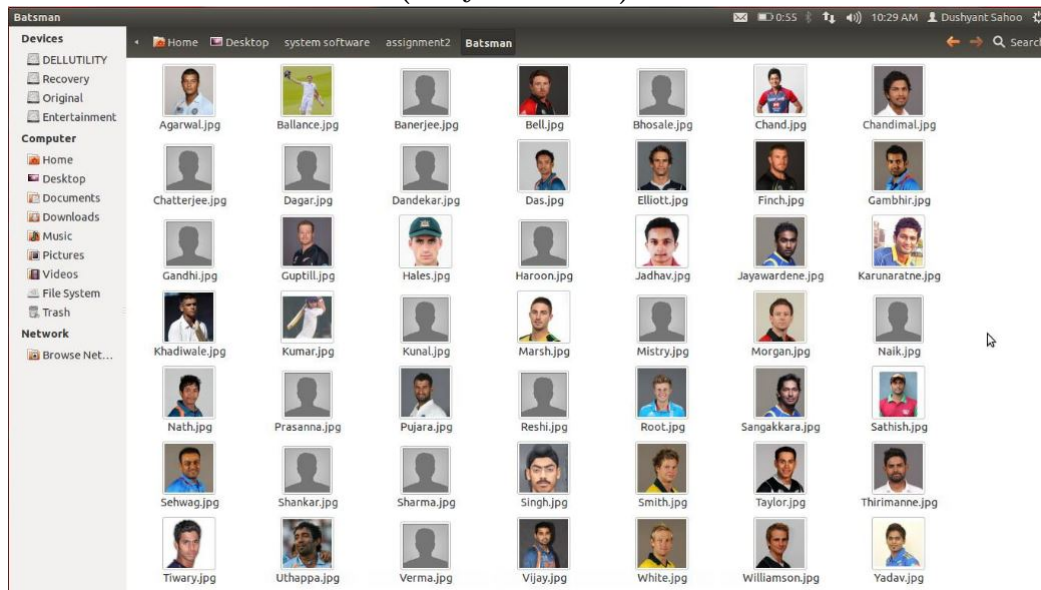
Batsman

0:55 10:29 AM Dushyant Sahoo

Devices
DELLUTILITY
Recovery
Original
Entertainment
Computer
Home
Desktop
Documents
Downloads
Music
Pictures
Videos
File System
Trash
Network
Browse Net...

Home Desktop system software assignment2 Batsman

Search

Agarwal.jpg
Ballance.jpg
Banerjee.jpg
Bell.jpg
Bhosale.jpg
Chand.jpg
Chandimal.jpg
Chatterjee.jpg
Dagar.jpg
Dandekar.jpg
Das.jpg
Elliott.jpg
Finch.jpg
Gambhir.jpg
Gandhi.jpg
Guptill.jpg
Hales.jpg
Haroon.jpg
Jadhav.jpg
Jayawardene.jpg
Karunaratne.jpg
Khadiwale.jpg
Kumar.jpg
Kunal.jpg
Marsh.jpg
Mistry.jpg
Morgan.jpg
Naik.jpg
Nath.jpg
Prasanna.jpg
Pujara.jpg
Reshi.jpg
Root.jpg
Sangakkara.jpg
Sathish.jpg
Sehwag.jpg
Shankar.jpg
Sharma.jpg
Singh.jpg
Smith.jpg
Taylor.jpg
Thirimanne.jpg
Tiwary.jpg
Uthappa.jpg
Verma.jpg
Vijay.jpg
White.jpg
Williamson.jpg
Yadav.jpg